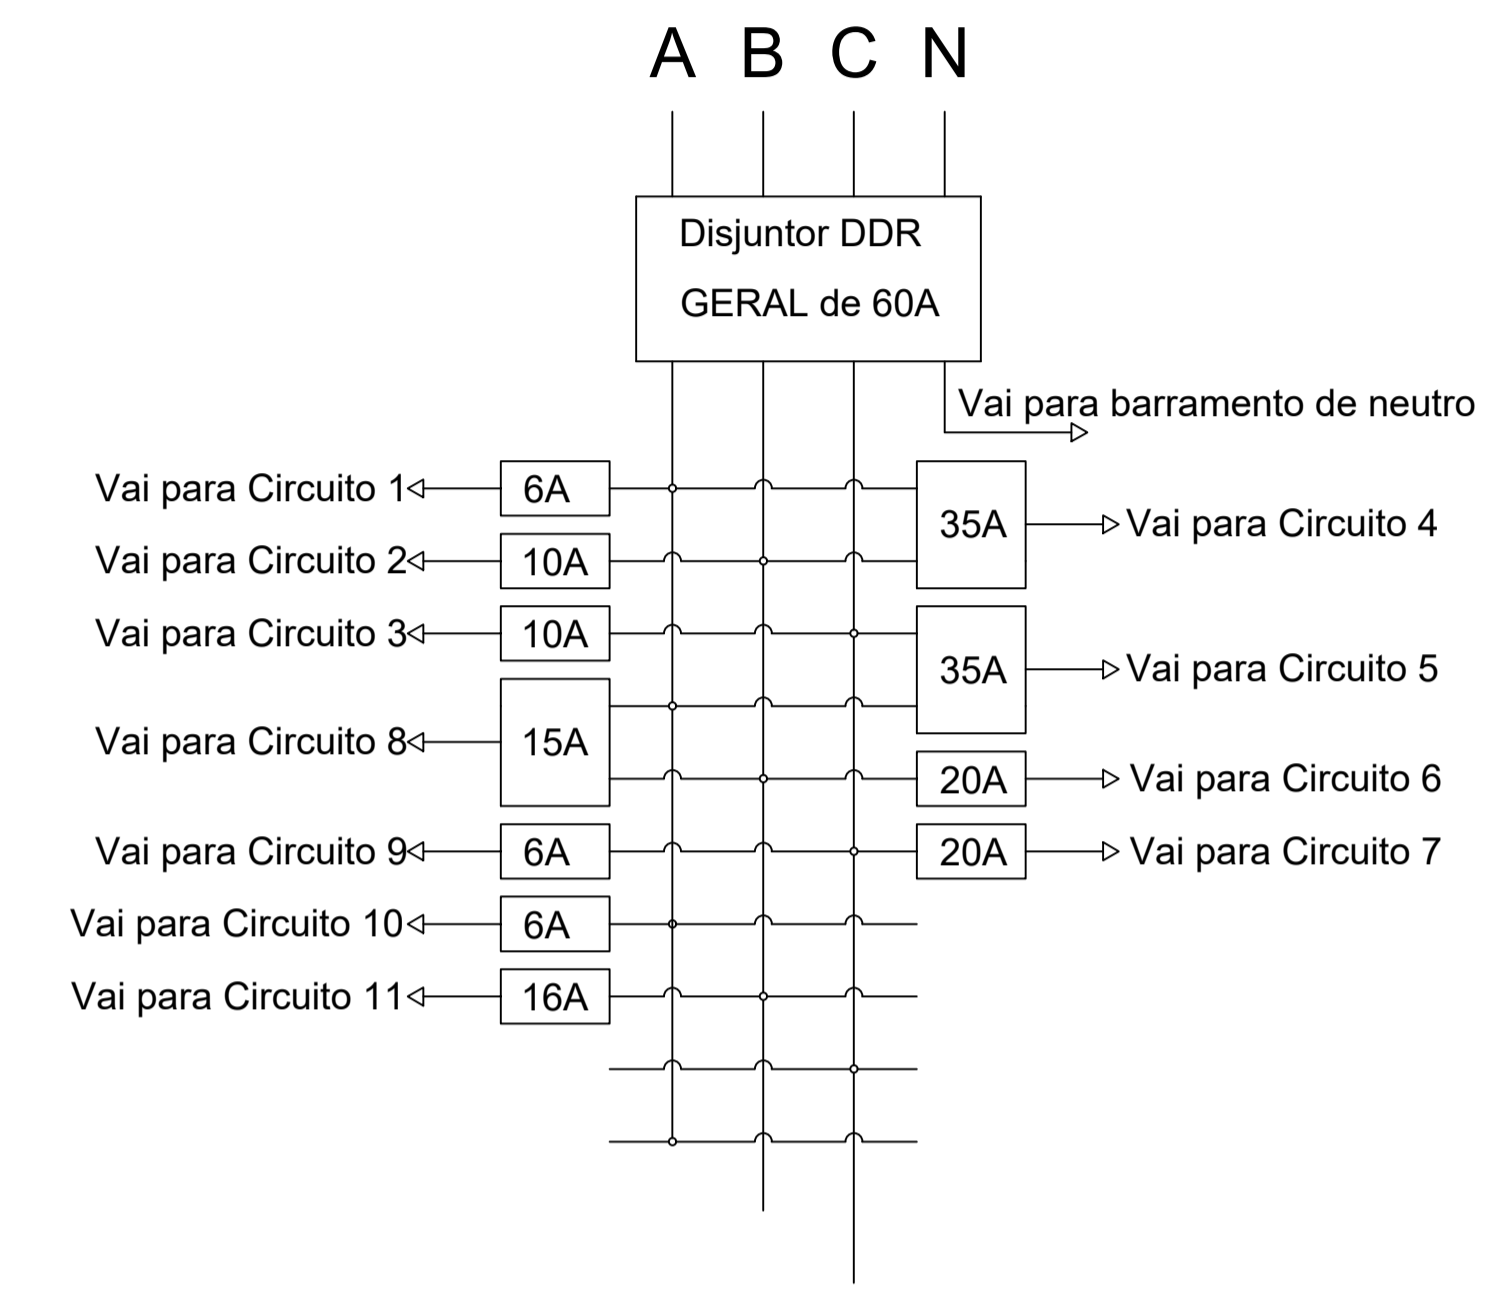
A B C N

Disjuntor DDR
GERAL de 60A

Vai para barramento de neutro

Vai para Circuito 1 6A
35A Vai para Circuito 4
Vai para Circuito 2 10A
Vai para Circuito 3 10A
35A Vai para Circuito 5
Vai para Circuito 8 15A
20A Vai para Circuito 6
Vai para Circuito 9 6A
20A Vai para Circuito 7
Vai para Circuito 10 6A
Vai para Circuito 11 16A